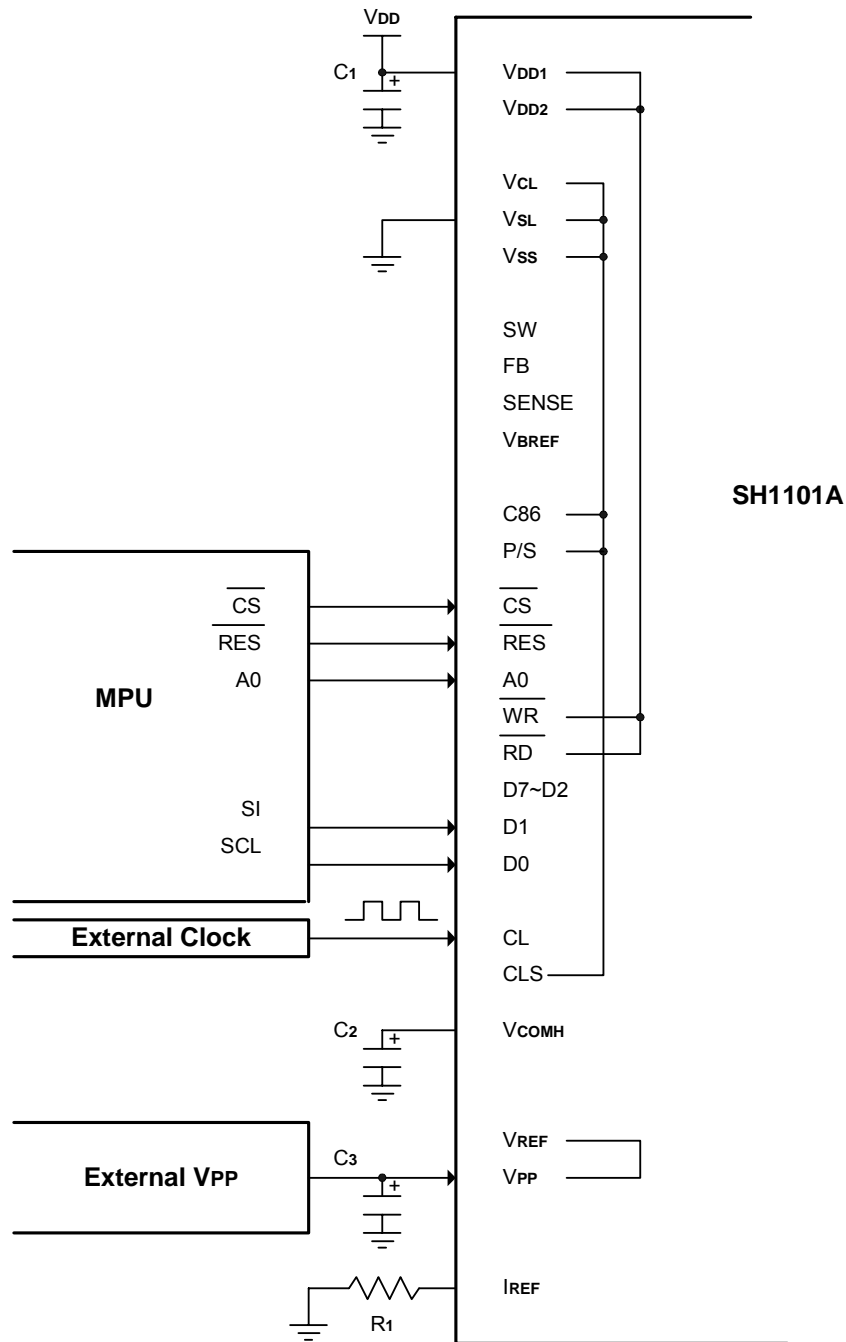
$V_{DD}$

$C_1$

+

$V_{DD1}$

$V_{DD2}$

$V_{CL}$

$V_{SL}$

$V_{SS}$

SW

FB

SENSE

$V_{BREF}$

SH1101A

C86

P/S

MPU

$\overline{CS}$

$\overline{RES}$

A0

SI

SCL

$\overline{CS}$

$\overline{RES}$

A0

$\overline{WR}$

$\overline{RD}$

D7~D2

D1

D0

External Clock

CL

CLS

$C_2$

+

$V_{COMH}$

External $V_{PP}$

$C_3$

+

$V_{REF}$

$V_{PP}$

$R_1$

$I_{REF}$